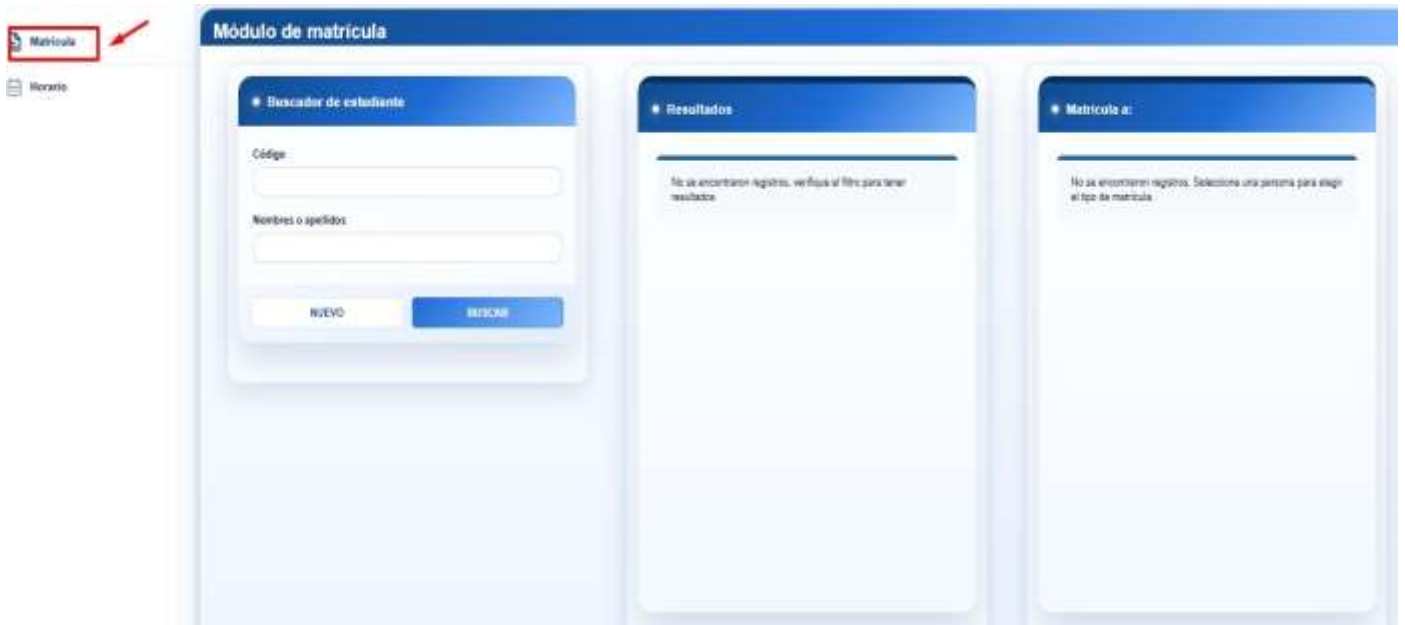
Matrícula

Horario

Módulo de matrícula

Buscador de estudiante

Código

Nombres o apellidos

NUEVO

BUSCAR

Resultados

No se encontraron registros, verifique el filtro para tener resultados

Matrícula a:

No se encontraron registros. Seleccione una persona para elegir el tipo de matrícula